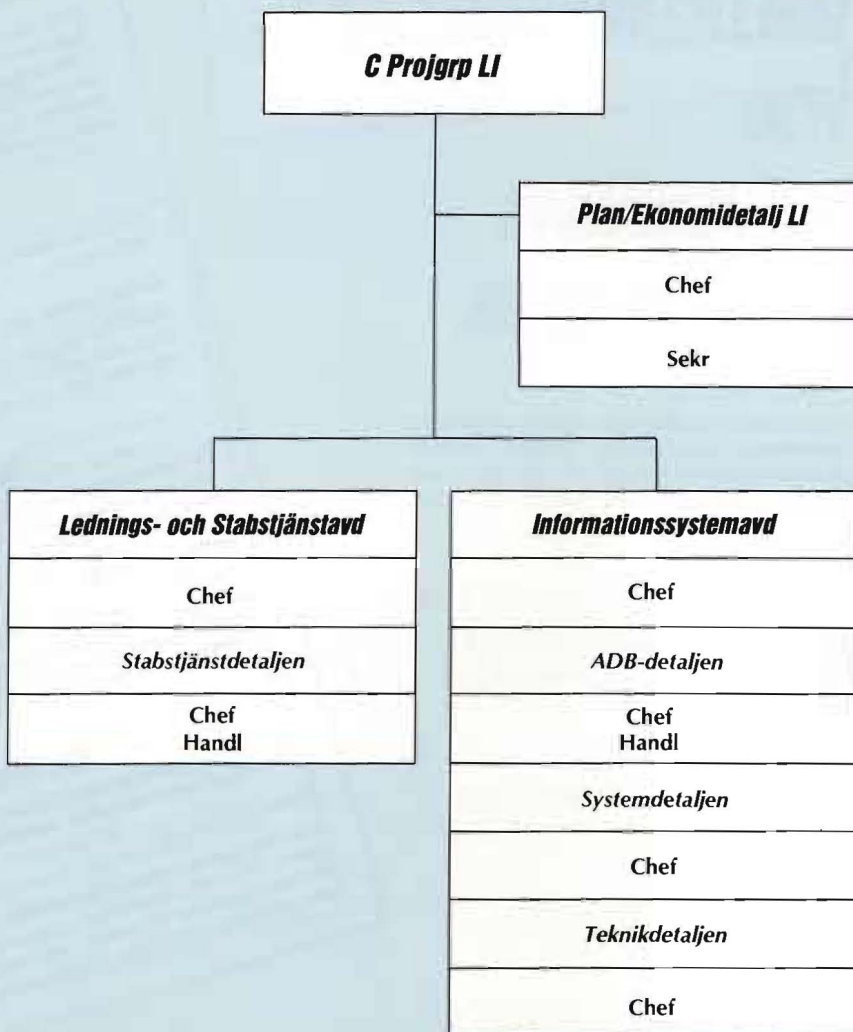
C Projgrp LI

Plan/Ekonomidetalj LI

Chef

Sekr

Lednings- och Stabstjänstavd

Chef

Stabstjänstdetaljen

Chef
Handl

Informationssystemavd

Chef

ADB-detaljen

Chef
Handl

Systemdetaljen

Chef

Teknikdetaljen

Chef